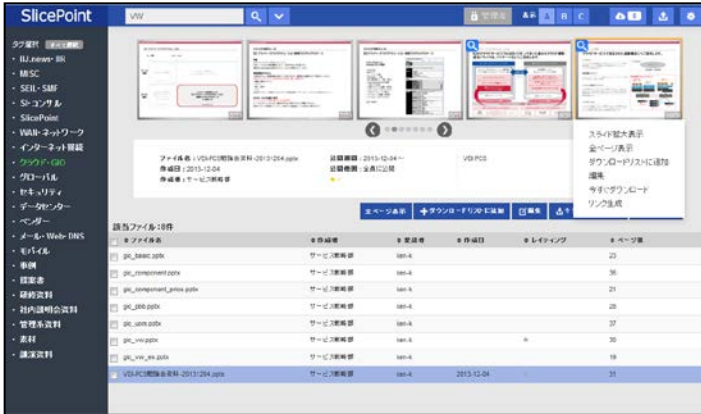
SlicePoint

VW

管理者 表示 A B C

タグ選択 すべて選択
・IIJ.news・IIR
・MISC
・SEIL・SMF
・SIコンサル
・SlicePoint
・WAN・ネットワーク
・インターネット接続
・クラウド・GIO
・グローバル
・セキュリティ
・データセンター
・ベンダー
・メール・Web・DNS
・モバイル
・事例
・提案書
・研修資料
・社内説明会資料
・管理系資料
・素材
・講演資料

ファイル名：VDI-PCS開販会資料-20131204.pptx
作成日：2013-12-04
作成者：サービス戦略部

公開期間：2013-12-04～
公開範囲：全員に公開

VDI PCS

スライド拡大表示
全ページ表示
ダウンロードリストに追加
編集
今すぐダウンロード
リンク生成

全ページ表示 ＋ダウンロードリストに追加 編集

該当ファイル：8件

| ファイル名 | 作成者 | 登録者 | 作成日 | レイティング | ページ数 |
|---|---|---|---|---|---|
| pic_basic.pptx | サービス戦略部 | ian-k | | | 23 |
| pic_component.pptx | サービス戦略部 | ian-k | | | 36 |
| pic_component_price.pptx | サービス戦略部 | ian-k | | | 21 |
| pic_pbb.pptx | サービス戦略部 | ian-k | | | 20 |
| pic_usm.pptx | サービス戦略部 | ian-k | | | 37 |
| pic_vw.pptx | サービス戦略部 | ian-k | | | 30 |
| pic_vw_ex.pptx | サービス戦略部 | ian-k | | | 19 |
| VDI-PCS開販会資料-20131204.pptx | サービス戦略部 | ian-k | 2013-12-04 | | 31 |